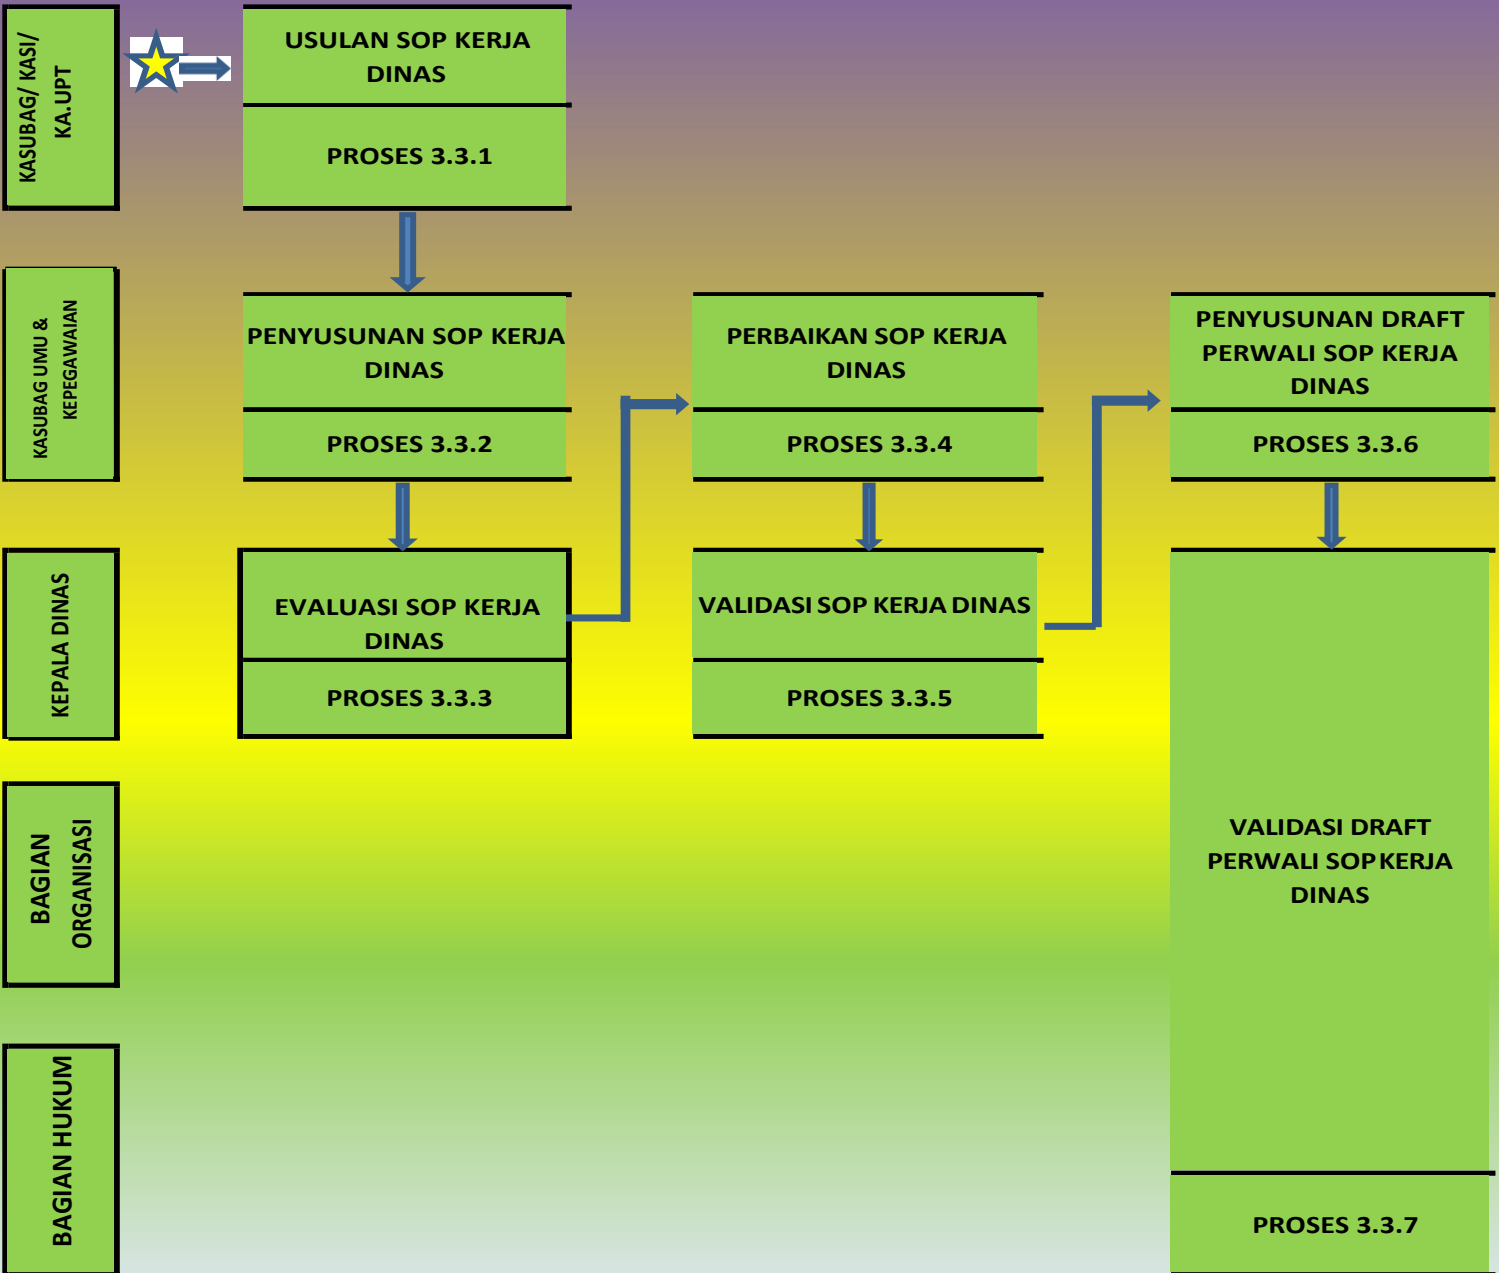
KASUBAG/ KASI/ KA.UPT

USULAN SOP KERJA DINAS

PROSES 3.3.1

KASUBAG UMU & KEPEGAWAIAN

PENYUSUNAN SOP KERJA DINAS

PROSES 3.3.2

PERBAIKAN SOP KERJA DINAS

PROSES 3.3.4

PENYUSUNAN DRAFT PERWALI SOP KERJA DINAS

PROSES 3.3.6

KEPALA DINAS

EVALUASI SOP KERJA DINAS

PROSES 3.3.3

VALIDASI SOP KERJA DINAS

PROSES 3.3.5

BAGIAN ORGANISASI

VALIDASI DRAFT PERWALI SOP KERJA DINAS

BAGIAN HUKUM

PROSES 3.3.7